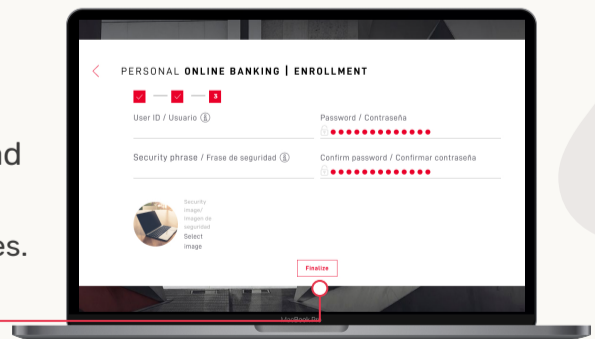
ad

es.

PERSONAL ONLINE BANKING | ENROLLMENT

3

User ID / Usuario

Password / Contraseña

●●●●●●●●●●●●●

Security phrase / Frase de seguridad

Confirm password / Confirmar contraseña

●●●●●●●●●●●●●

Security image/ Imagen de seguridad

Select image

Finalize

MacBook Pro